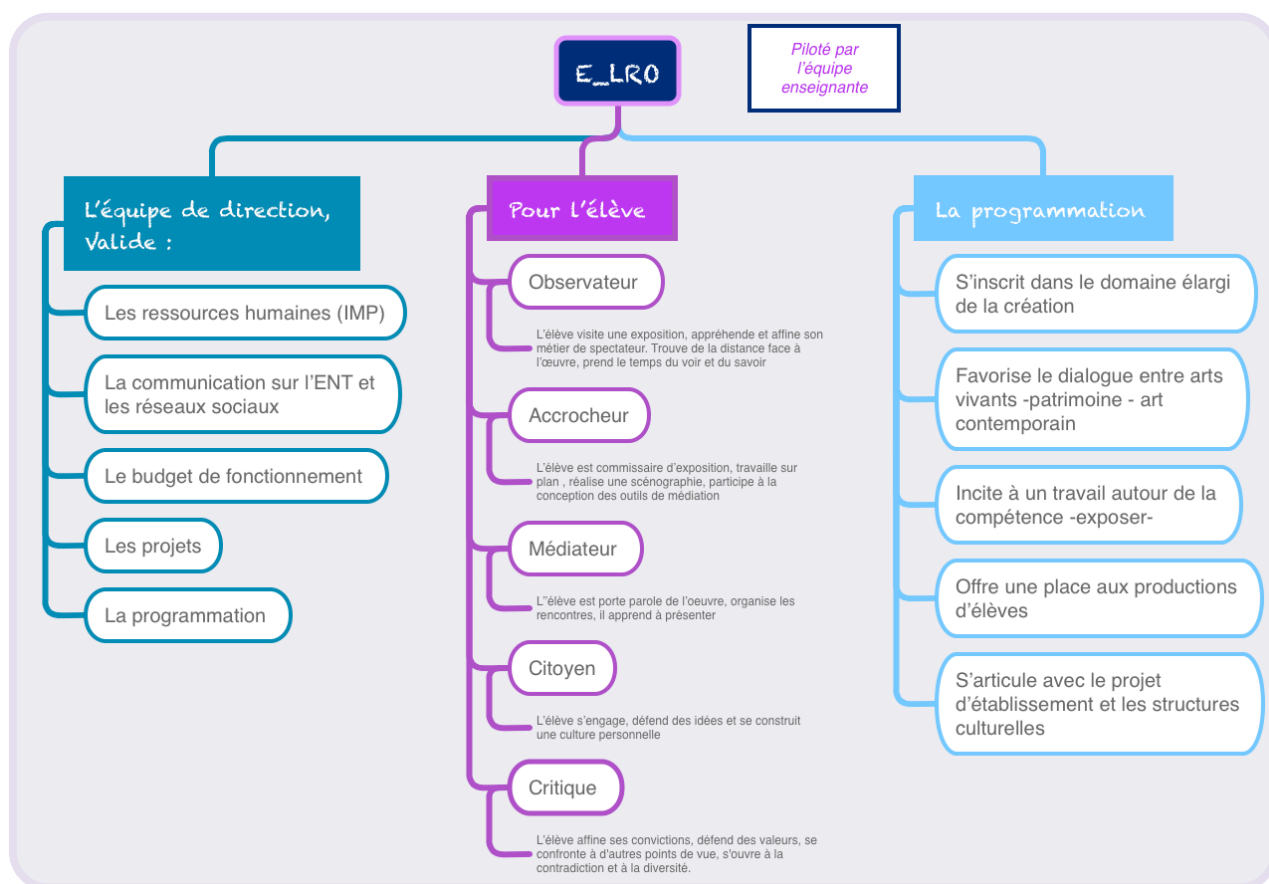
E_LRO

Piloté par l'équipe enseignante

L'équipe de direction, Valide :

Les ressources humaines (IMP)

La communication sur l'ENT et les réseaux sociaux

Le budget de fonctionnement

Les projets

La programmation

Pour l'élève

Observateur

L'élève visite une exposition, appréhende et affine son métier de spectateur. Trouve de la distance face à l'œuvre, prend le temps du voir et du savoir

Accrocheur

L'élève est commissaire d'exposition, travaille sur plan , réalise une scénographie, participe à la conception des outils de médiation

Médiateur

L''élève est porte parole de l'oeuvre, organise les rencontres, il apprend à présenter

Citoyen

L'élève s'engage, défend des idées et se construit une culture personnelle

Critique

L'élève affine ses convictions, défend des valeurs, se confronte à d'autres points de vue, s'ouvre à la contradiction et à la diversité.

La programmation

S'inscrit dans le domaine élargi de la création

Favorise le dialogue entre arts vivants -patrimoine - art contemporain

Incite à un travail autour de la compétence -exposer-

Offre une place aux productions d'élèves

S'articule avec le projet d'établissement et les structures culturelles